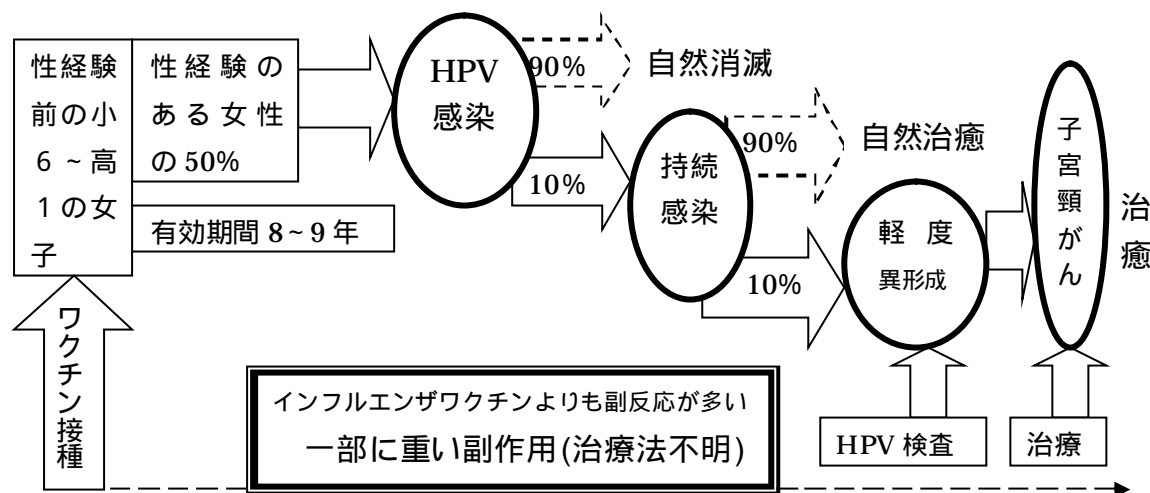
性経験前の小6～高1の女子

性経験のある女性の50%

有効期間 8～9 年

HPV 感染

90%

自然消滅

10%

持続感染

90%

自然治癒

10%

軽度 異形成

子宮頸がん

治癒

ワクチン接種

インフルエンザワクチンよりも副反応が多い
一部に重い副作用(治療法不明)

HPV 検査

治療